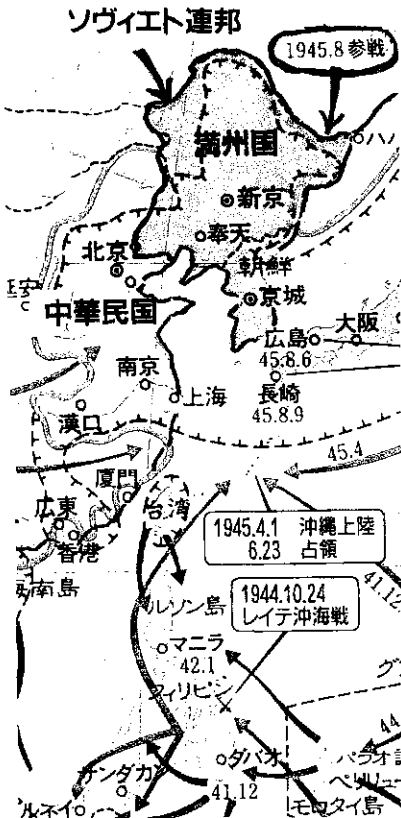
ソヴィエト連邦

1945.8 参戦

ハ

満州国

新京

奉天

朝鮮

北京

京城

中華民国

広島
45.8.6

大阪

南京

上海

長崎
45.8.9

漢口

45.4

厦門

広東

台湾

香港

海南島

1945.4.1 沖縄上陸
6.23 占領

41.12

ルソン島

1944.10.24
レイテ沖海戦

マニラ
42.1

フィリピン

グ

44

ダバオ

パラオ

ペリリュー

カンダカ

41.12

ルネイ

モロタイ島